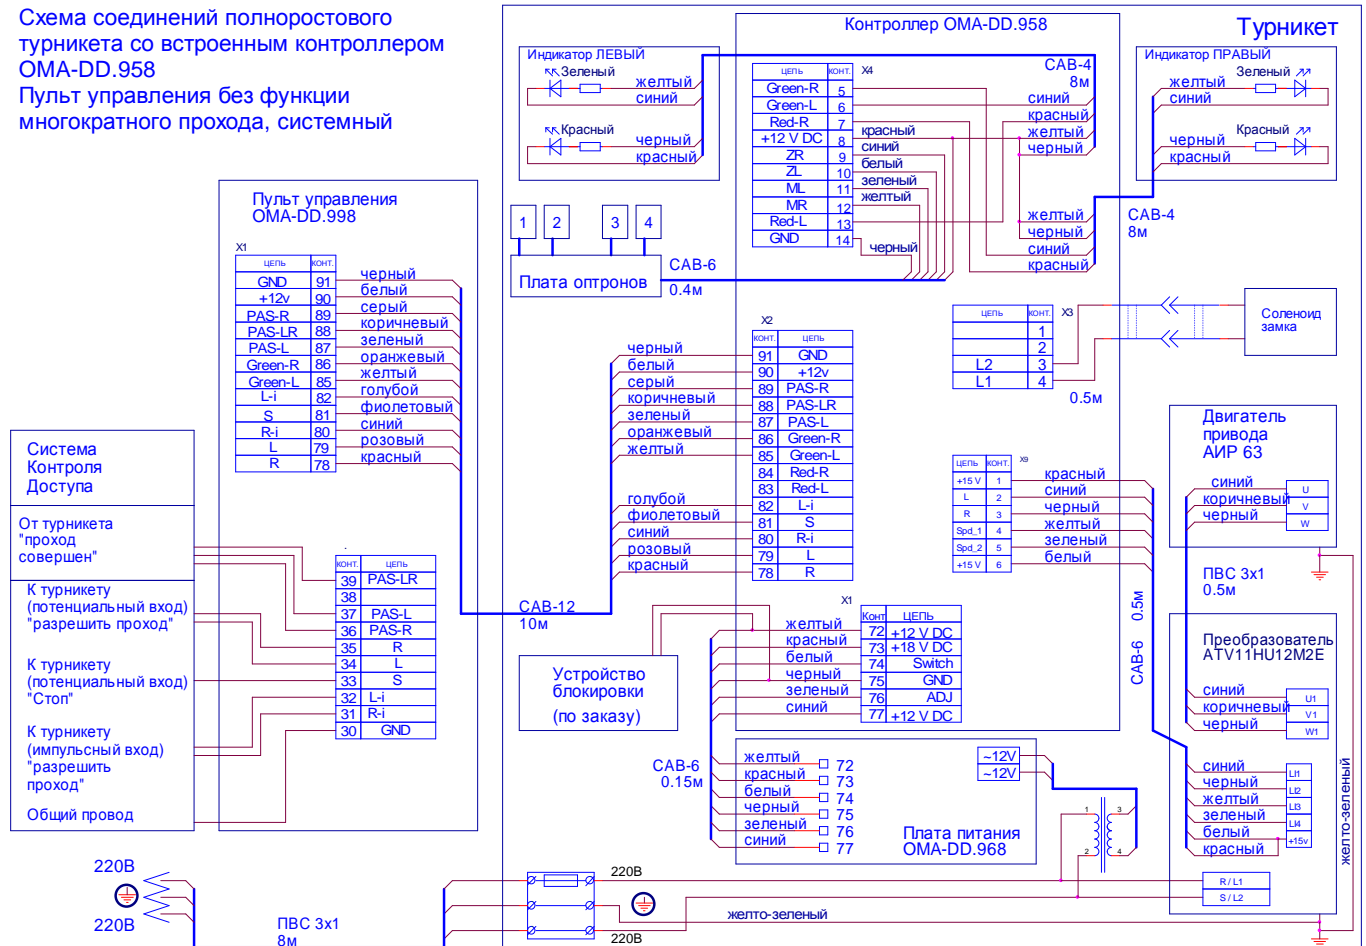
Схема соединений полноростового турникета со встроенным контроллером OMA-DD.958
Пульт управления без функции многократного прохода, системный

Турникет

Контроллер OMA-DD.958

Индикатор ЛЕВЫЙ
Зеленый
желтый
синий
Красный
черный
красный

X4
| цепь | конт. |
|---|---|
| Green-R | 5 |
| Green-L | 6 |
| Red-R | 7 |
| +12 V DC | 8 |
| ZR | 9 |
| ZL | 10 |
| ML | 11 |
| MR | 12 |
| Red-L | 13 |
| GND | 14 |

красный
синий
белый
зеленый
желтый
черный

CAB-4
8м
синий
красный
желтый
черный
желтый
черный
синий
красный
CAB-4
8м

Индикатор ПРАВЫЙ
Зеленый
желтый
синий
Красный
черный
красный

1 2 3 4
Плата оптронов
CAB-6
0.4м

Соленоид замка

X3
| цепь | конт. |
|---|---|
| | 1 |
| | 2 |
| L2 | 3 |
| L1 | 4 |
0.5м

Пульт управления OMA-DD.998
X1
| цепь | конт. |
|---|---|
| GND | 91 |
| +12v | 90 |
| PAS-R | 89 |
| PAS-LR | 88 |
| PAS-L | 87 |
| Green-R | 86 |
| Green-L | 85 |
| L-i | 82 |
| S | 81 |
| R-i | 80 |
| L | 79 |
| R | 78 |

черный
белый
серый
коричневый
зеленый
оранжевый
желтый
голубой
фиолетовый
синий
розовый
красный

X2
| конт. | цепь |
|---|---|
| 91 | GND |
| 90 | +12v |
| 89 | PAS-R |
| 88 | PAS-LR |
| 87 | PAS-L |
| 86 | Green-R |
| 85 | Green-L |
| 84 | Red-R |
| 83 | Red-L |
| 82 | L-i |
| 81 | S |
| 80 | R-i |
| 79 | L |
| 78 | R |

черный
белый
серый
коричневый
зеленый
оранжевый
желтый
голубой
фиолетовый
синий
розовый
красный
CAB-12
10м

Двигатель привода АИР 63
синий U
коричневый V
черный W
ПВС 3x1
0.5м

X9
| цепь | конт. |
|---|---|
| +15 V | 1 |
| L | 2 |
| R | 3 |
| Spd_1 | 4 |
| Spd_2 | 5 |
| +15 V | 6 |

красный
синий
черный
желтый
зеленый
белый
0.5м
CAB-6

Система Контроля Доступа
От турникета "проход совершен"
К турникету (потенциальный вход) "разрешить проход"
К турникету (потенциальный вход) "Стоп"
К турникету (импульсный вход) "разрешить проход"
Общий провод

| конт. | цепь |
|---|---|
| 39 | PAS-LR |
| 38 | |
| 37 | PAS-L |
| 36 | PAS-R |
| 35 | R |
| 34 | L |
| 33 | S |
| 32 | L-i |
| 31 | R-i |
| 30 | GND |

Устройство блокировки
(по заказу)

X1
| Конт | цепь |
|---|---|
| 72 | +12 V DC |
| 73 | +18 V DC |
| 74 | Switch |
| 75 | GND |
| 76 | ADJ |
| 77 | +12 V DC |
желтый
красный
белый
черный
зеленый
синий

Преобразователь ATV11HU12M2E
синий U1
коричневый V1
черный W1
синий L1
черный L2
желтый L3
зеленый L4
белый
красный +15v
желто-зеленый

CAB-6
0.15м
желтый 72
красный 73
белый 74
черный 75
зеленый 76
синий 77
Плата питания OMA-DD.968
~12V
~12V
1 2 3 4

R / L1
S / L2
220В
220В
желто-зеленый
220В
220В
ПВС 3x1
8м